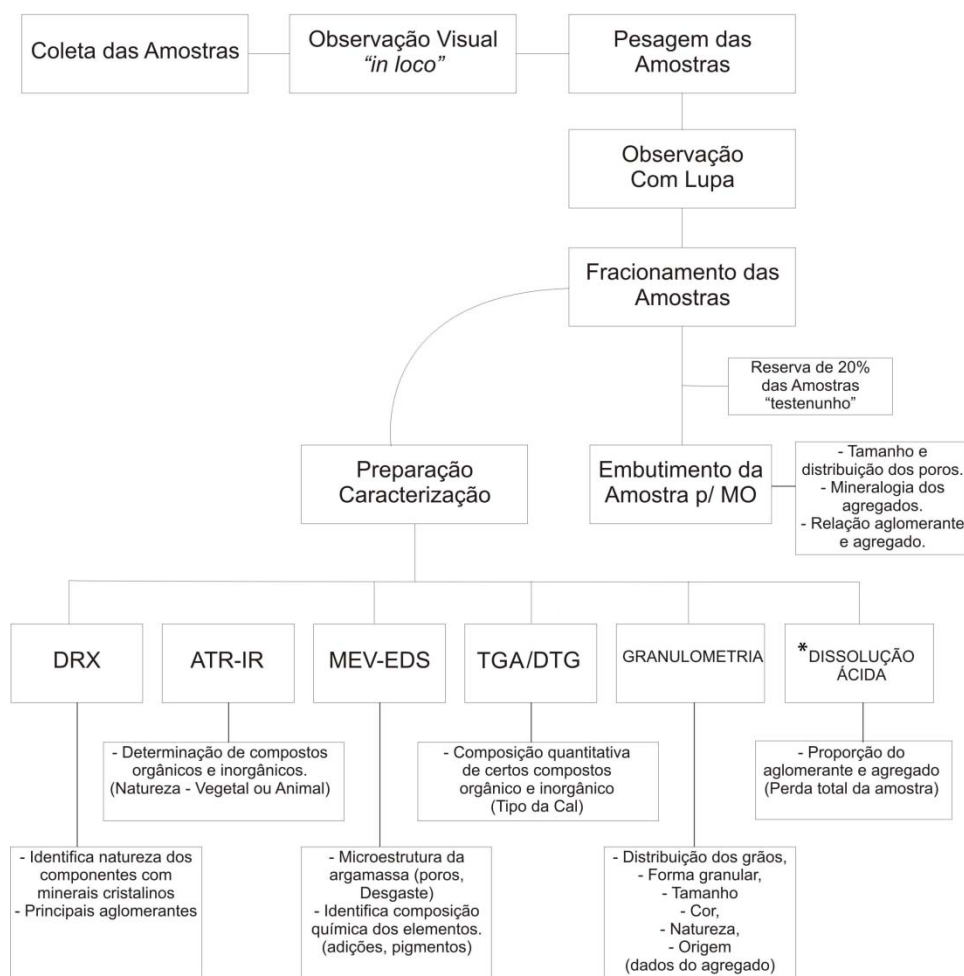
Coleta das Amostras

Observação Visual *"in loco"*

Pesagem das Amostras

Observação Com Lupa

Fracionamento das Amostras

Reserva de 20% das Amostras "testenunho"

Preparação Caracterização

Embutimento da Amostra p/ MO

- Tamanho e distribuição dos poros.
- Mineralogia dos agregados.
- Relação aglomerante e agregado.

DRX

ATR-IR

MEV-EDS

TGA/DTG

GRANULOMETRIA

*DISSOLUÇÃO ÁCIDA

- Determinação de compostos orgânicos e inorgânicos. (Natureza - Vegetal ou Animal)

- Composição quantitativa de certos compostos orgânico e inorgânico (Tipo da Cal)

- Proporção do aglomerante e agregado (Perda total da amostra)

- Identifica natureza dos componentes com minerais cristalinos
- Principais aglomerantes

- Microestrutura da argamassa (poros, Desgaste)
- Identifica composição química dos elementos. (adições, pigmentos)

- Distribuição dos grãos,
- Forma granular,
- Tamanho
- Cor,
- Natureza,
- Origem
(dados do agregado)